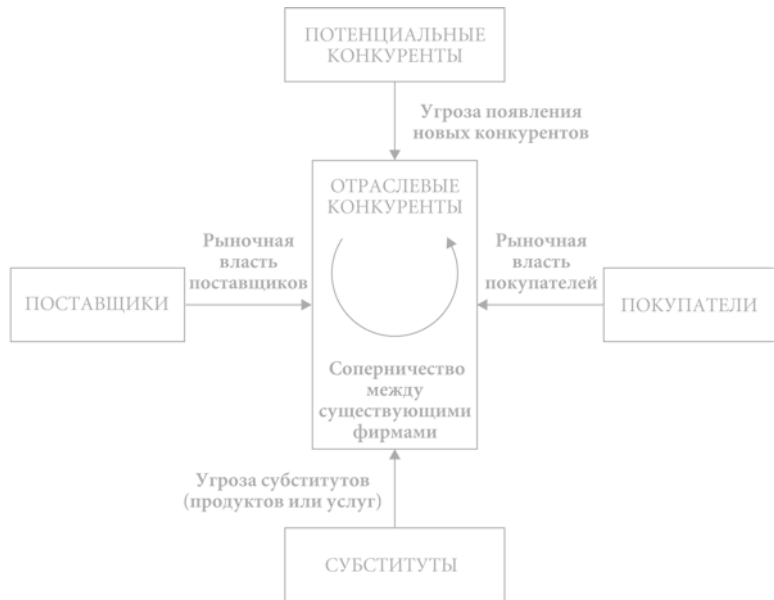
ПОТЕНЦИАЛЬНЫЕ КОНКУРЕНТЫ

Угроза появления новых конкурентов

ОТРАСЛЕВЫЕ КОНКУРЕНТЫ

Рыночная власть поставщиков

ПОСТАВЩИКИ

Рыночная власть покупателей

ПОКУПАТЕЛИ

Соперничество между существующими фирмами

Угроза субститутов (продуктов или услуг)

СУБСТИТУТЫ